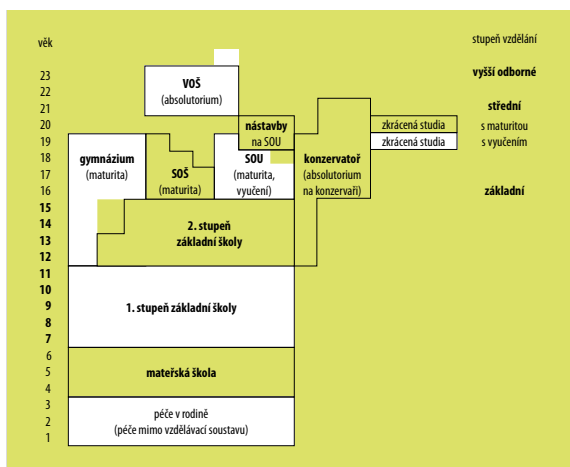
věk

23
22
21
20
19
18
17
16
15
14
13
12
11
10
9
8
7
6
5
4
3
2
1

stupeň vzdělání

vyšší odborné

střední
s maturitou
s vyučením

základní

VOŠ
(absolutorium)

nástavby
na SOU

gymnázium
(maturita)

SOŠ
(maturita)

SOU
(maturita, vyučení)

konzervatoř
(absolutorium na konzervaři)

zkrácená studia
zkrácená studia

2. stupeň
základní školy

1. stupeň základní školy

mateřská škola

péče v rodině
(péče mimo vzdělávací soustavu)